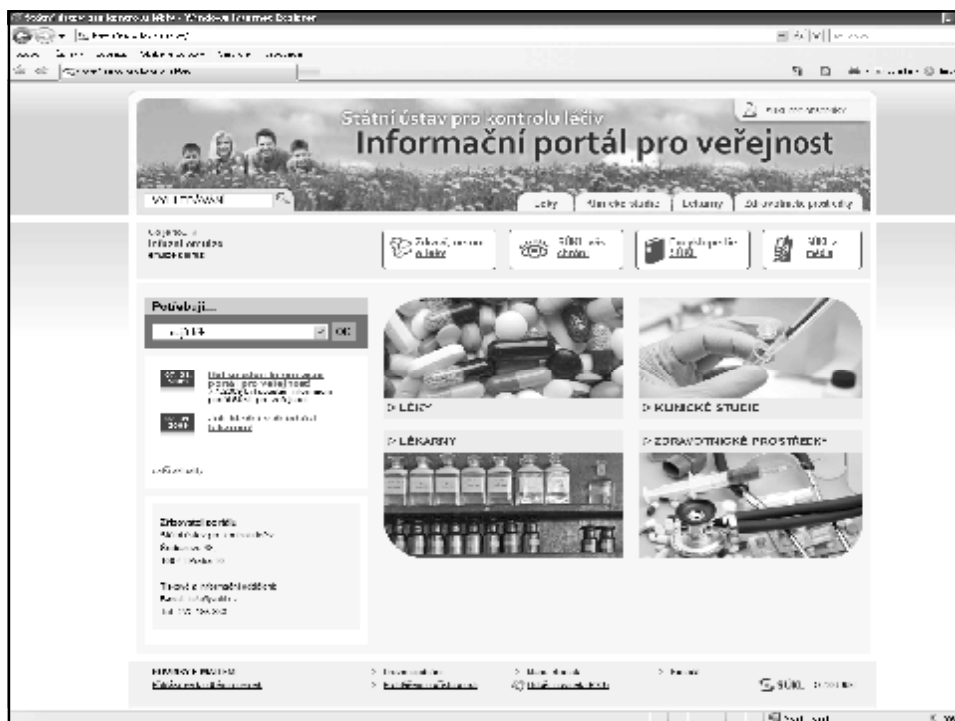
Státní ústav pro kontrolu léčiv - Windows Internet Explorer

Státní ústav pro kontrolu léčiv
Informační portál pro veřejnost

VYHLEDÁVÁNÍ

Léky | Klinické studie | Lékárny | Zdravotnické prostředky

Potřebuji...

OK

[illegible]

> LÉKY

> KLINICKÉ STUDIE

> LÉKÁRNY

> ZDRAVOTNICKÉ PROSTŘEDKY

Zřizovatel portálu

Tiskové a informační oddělení

SÚKL